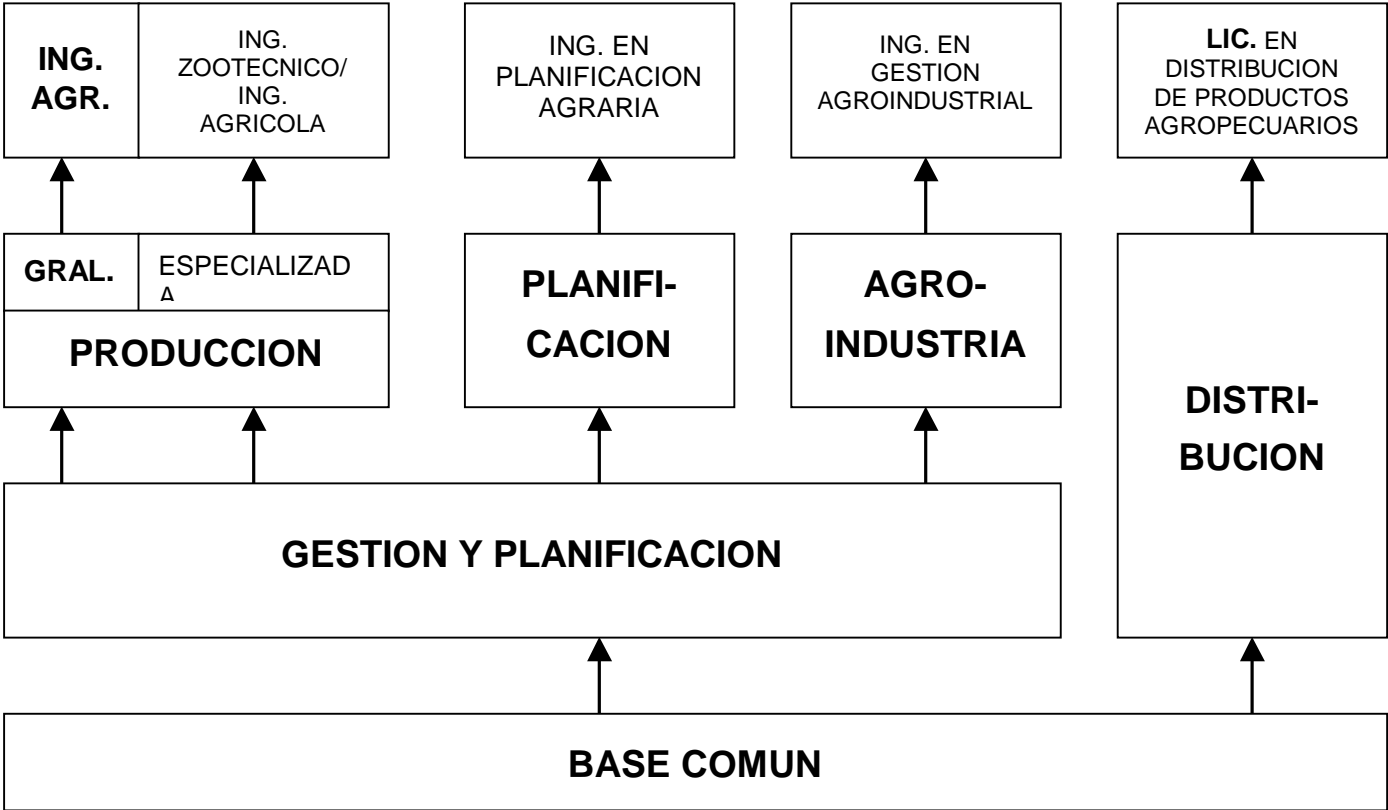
ING. AGR.

ING. ZOOTECNICO/ ING. AGRICOLA

ING. EN PLANIFICACION AGRARIA

ING. EN GESTION AGROINDUSTRIAL

LIC. EN DISTRIBUCION DE PRODUCTOS AGROPECUARIOS

GRAL.

ESPECIALIZAD A

PRODUCCION

PLANIFI-CACION

AGRO-INDUSTRIA

DISTRI-BUCION

GESTION Y PLANIFICACION

BASE COMUN